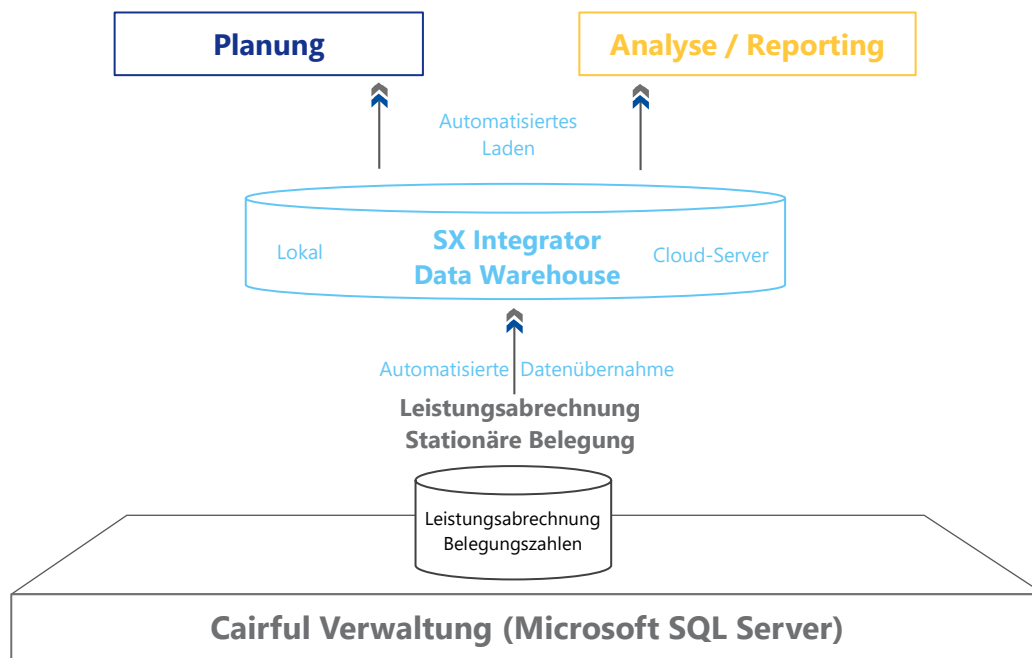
Planung

Analyse / Reporting

Automatisiertes Laden

Lokal

SX Integrator
Data Warehouse

Cloud-Server

Automatisierte Datenübernahme

Leistungsabrechnung
Stationäre Belegung

Leistungsabrechnung
Belegungszahlen

Cairful Verwaltung (Microsoft SQL Server)